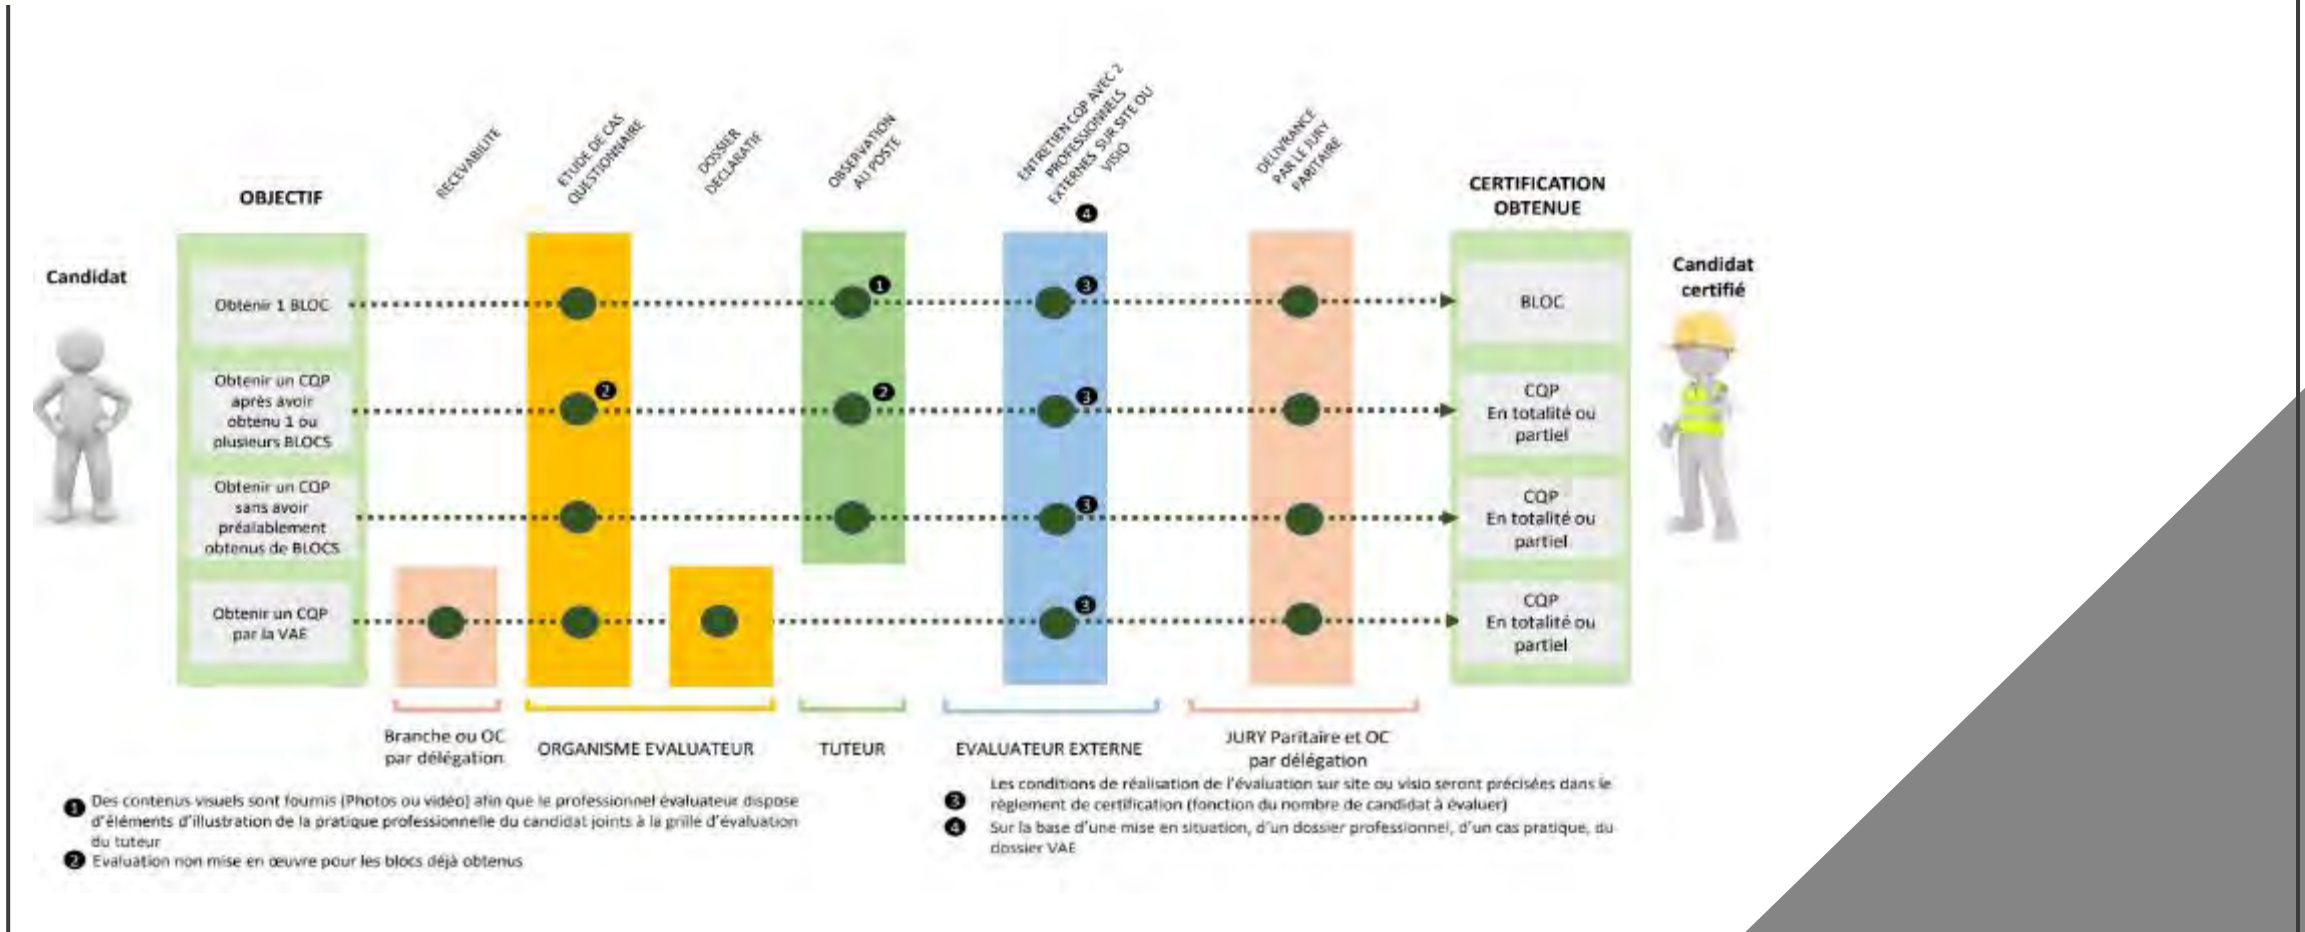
OBJECTIF

RECEVABILITE

ETUDE DE CAS QUESTIONNAIRE

DOSSIER DECLARATIF

OBSERVATION AU POSTE

ENTRETIEN CQP AVEC 2 PROFESSIONNELS EXTERNES SUR SITE OU VISIO

DELIVRANCE PAR LE JURY PARITAIRE

CERTIFICATION OBTENUE

Candidat

Obtenir 1 BLOC

Obtenir un CQP après avoir obtenu 1 ou plusieurs BLOCS

Obtenir un CQP sans avoir préalablement obtenus de BLOCS

Obtenir un CQP par la VAE

BLOC

CQP En totalité ou partiel

CQP En totalité ou partiel

CQP En totalité ou partiel

Candidat certifié

Branche ou OC par délégation

ORGANISME EVALUATEUR

TUTEUR

EVALUATEUR EXTERNE

JURY Paritaire et OC par délégation

❶ Des contenus visuels sont fournis (Photos ou vidéo) afin que le professionnel évaluateur dispose d'éléments d'illustration de la pratique professionnelle du candidat joints à la grille d'évaluation du tuteur

❷ Evaluation non mise en œuvre pour les blocs déjà obtenus

❸ Les conditions de réalisation de l'évaluation sur site ou visio seront précisées dans le règlement de certification (fonction du nombre de candidat à évaluer)

❹ Sur la base d'une mise en situation, d'un dossier professionnel, d'un cas pratique, du dossier VAE